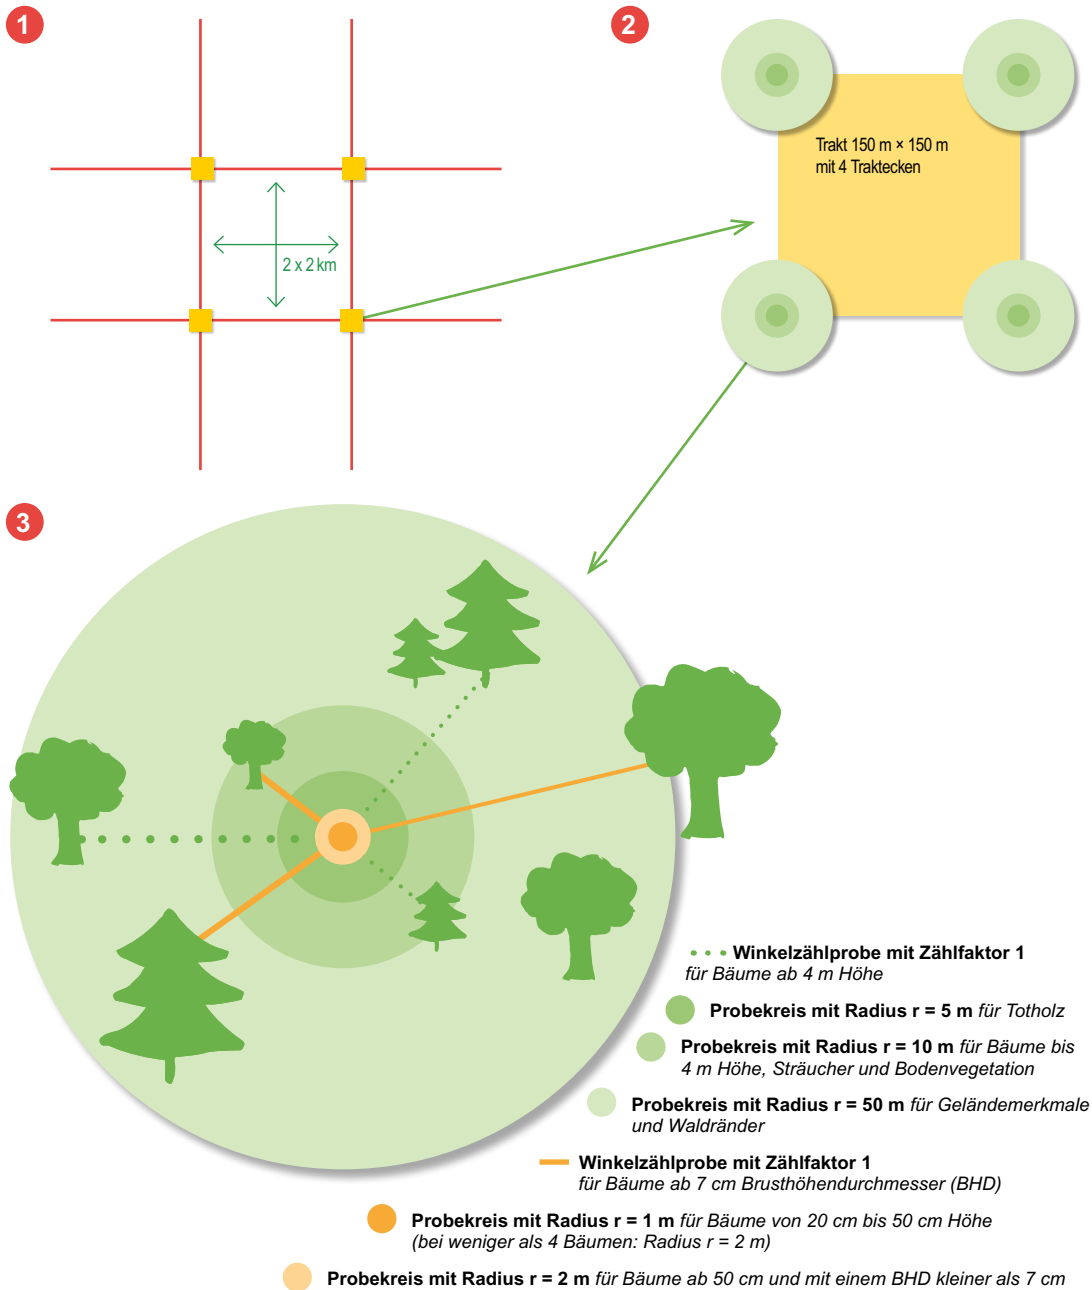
1

2 x 2 km

2

Trakt 150 m × 150 m mit 4 Traktecken

3

**Winkelzählprobe mit Zählfaktor 1** *für Bäume ab 4 m Höhe*

**Probekreis mit Radius r = 5 m** *für Totholz*

**Probekreis mit Radius r = 10 m** *für Bäume bis 4 m Höhe, Sträucher und Bodenvegetation*

**Probekreis mit Radius r = 50 m** *für Geländemerkmale und Waldränder*

**Winkelzählprobe mit Zählfaktor 1** *für Bäume ab 7 cm Brusthöhendurchmesser (BHD)*

**Probekreis mit Radius r = 1 m** *für Bäume von 20 cm bis 50 cm Höhe (bei weniger als 4 Bäumen: Radius r = 2 m)*

**Probekreis mit Radius r = 2 m** *für Bäume ab 50 cm und mit einem BHD kleiner als 7 cm*